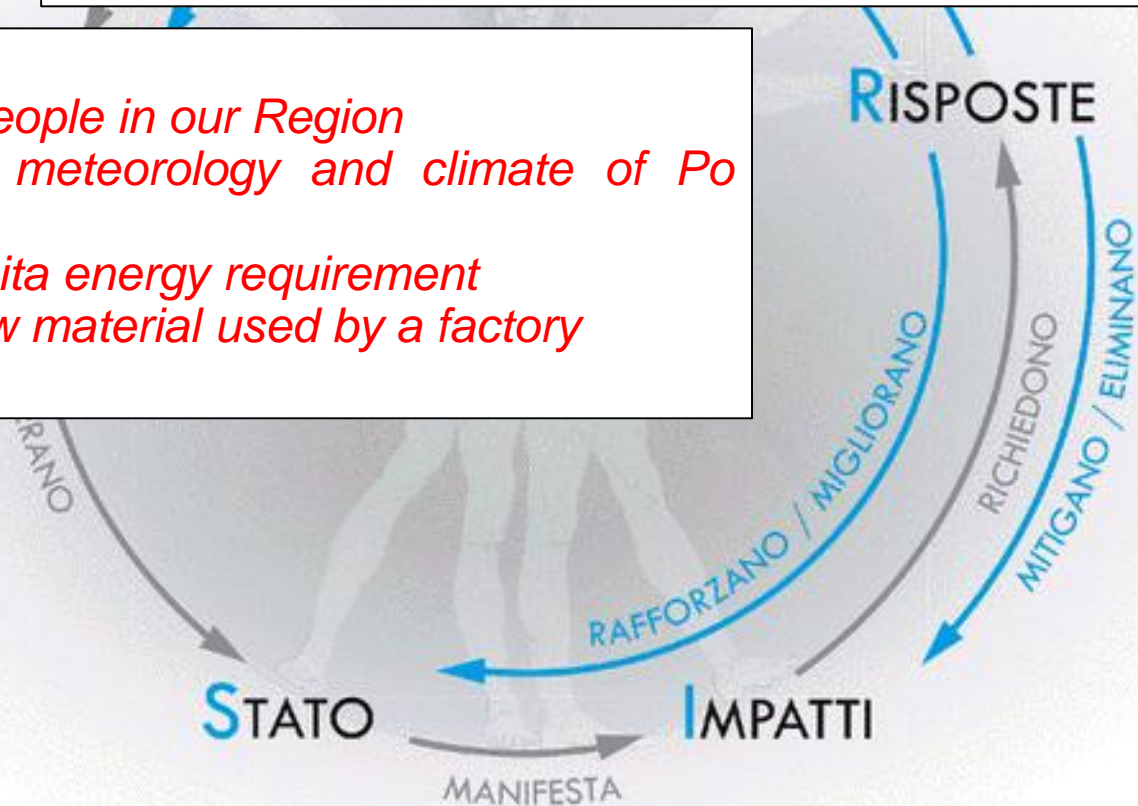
eople in our Region
meteorology and climate of Po

ita energy requirement
w material used by a factory

RISPOSTE

MITIGANO / ELIMINANO

RICHIEDONO

RAFFORZANO / MIGLIORANO

RANO

STATO

IMPATTI

MANIFESTA